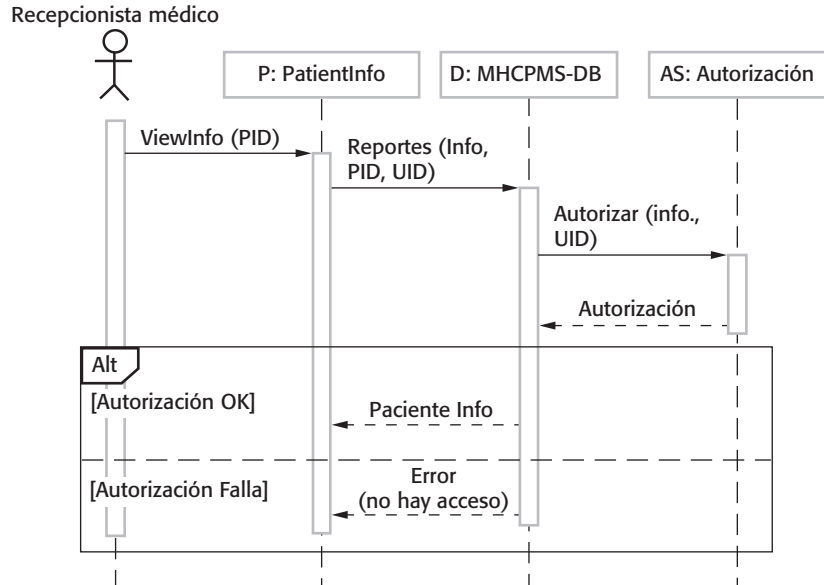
Recepcionista médico

P: PatientInfo

D: MHCPMS-DB

AS: Autorización

ViewInfo (PID)

Reportes (Info, PID, UID)

Autorizar (info., UID)

Autorización

Alt

[Autorización OK]

Paciente Info

[Autorización Falla]

Error (no hay acceso)